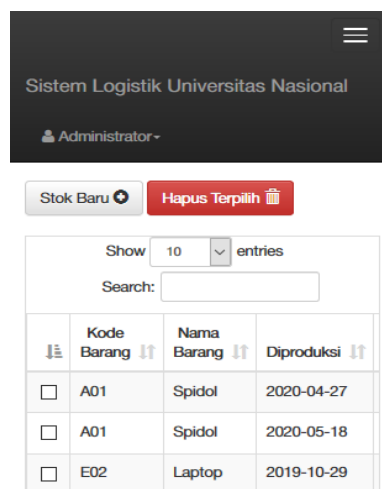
Sistem Logistik Universitas Nasional

Administrator

Stok Baru

Hapus Terpilih

Show 10 entries

Search:

| | Kode Barang | Nama Barang | Diproduksi |
|---|---|---|---|
| ☐ | A01 | Spidol | 2020-04-27 |
| ☐ | A01 | Spidol | 2020-05-18 |
| ☐ | E02 | Laptop | 2019-10-29 |